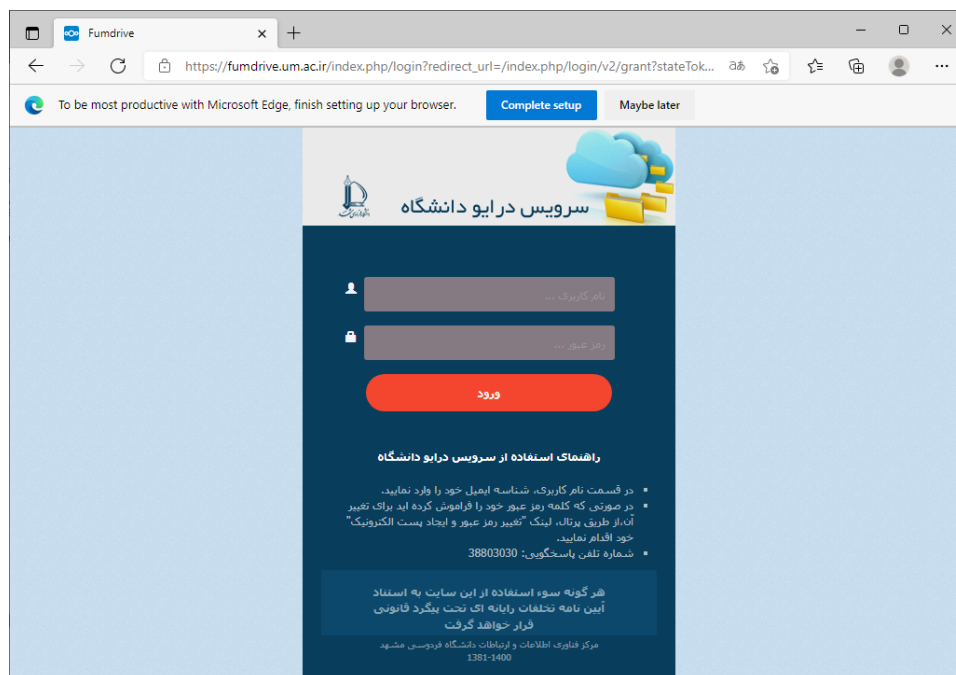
Fumdrive

https://fumdrive.um.ac.ir/index.php/login?redirect_url=/index.php/login/v2/grant?stateTok...

To be most productive with Microsoft Edge, finish setting up your browser.

Complete setup

Maybe later

سرویس درایو دانشگاه

نام کاربری ...

رمز عبور ...

ورود

راهنمای استفاده از سرویس درایو دانشگاه

- در قسمت نام کاربری، شناسه ایمیل خود را وارد نمایید.
- در صورتی که کلمه رمز عبور خود را فراموش کرده اید برای تغییر آن،از طریق پرتال، لینک "تغییر رمز عبور و ایجاد پست الکترونیک" خود اقدام نمایید.
- شماره تلفن پاسخگویی: 38803030

هر گونه سوء استفاده از این سایت به استناد آیین نامه تخلفات رایانه ای تحت پیگرد قانونی قرار خواهد گرفت

مرکز فناوری اطلاعات و ارتباطات دانشگاه فردوسی مشهد
1381-1400